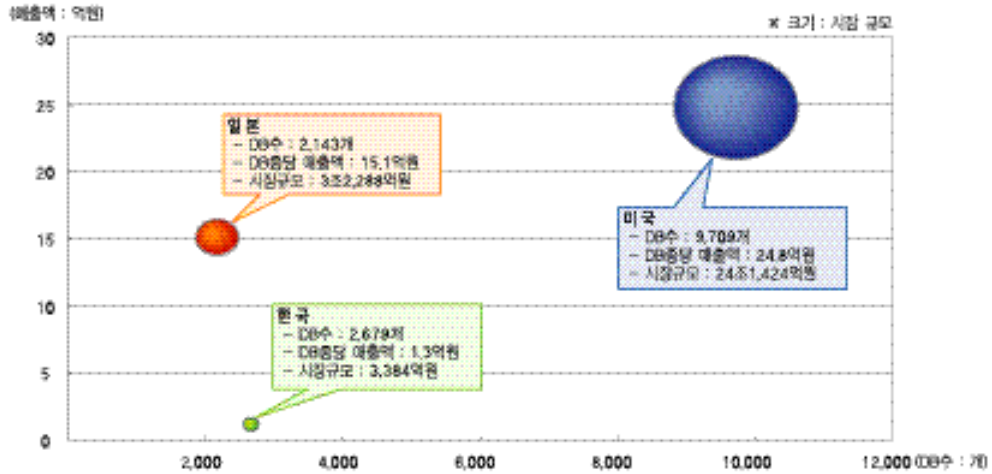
(매출액 : 억원)

※ 크기 : 시장 규모

30
25
20
15
10
5
0

일 본
– DB수 : 2,143개
– DB종당 매출액 : 15.1억원
– 시장규모 : 3조2,288억원

미 국
– DB수 : 9,709개
– DB종당 매출액 : 24.8억원
– 시장규모 : 24조1,424억원

한 국
– DB수 : 2,679개
– DB종당 매출액 : 1.3억원
– 시장규모 : 3,384억원

2,000
4,000
6,000
8,000
10,000
12,000 (DB수 : 개)